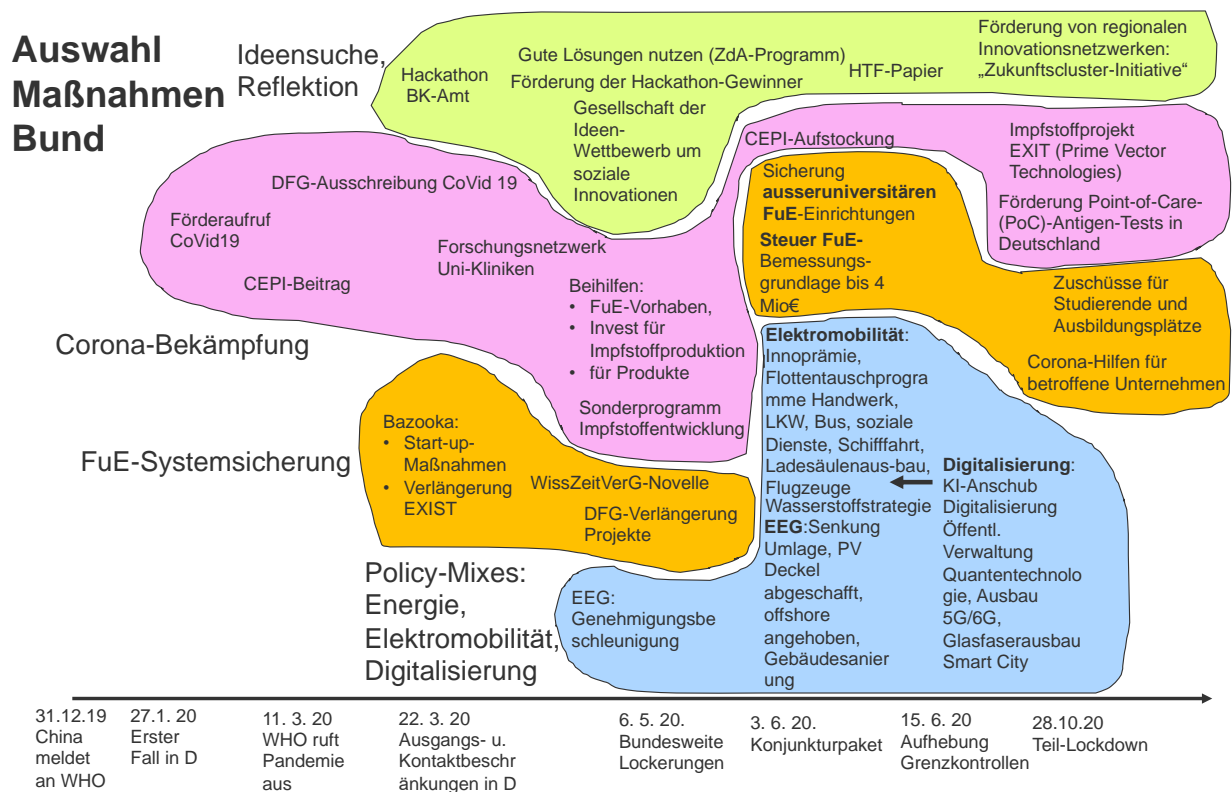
Auswahl Maßnahmen Bund

Ideensuche, Reflektion

Hackathon BK-Amt

Gute Lösungen nutzen (ZdA-Programm)

Förderung der Hackathon-Gewinner

HTF-Papier

Förderung von regionalen Innovationsnetzwerken: „Zukunftscluster-Initiative"

Gesellschaft der Ideen-Wettbewerb um soziale Innovationen

CEPI-Aufstockung

Impfstoffprojekt EXIT (Prime Vector Technologies)

Förderung Point-of-Care-(PoC)-Antigen-Tests in Deutschland

DFG-Ausschreibung CoVid 19

Förderaufruf CoVid19

CEPI-Beitrag

Forschungsnetzwerk Uni-Kliniken

Beihilfen:
• FuE-Vorhaben,
• Invest für Impfstoffproduktion
• für Produkte

Sonderprogramm Impfstoffentwicklung

Corona-Bekämpfung

Sicherung ausseruniversitären FuE-Einrichtungen

Steuer FuE-Bemessungsgrundlage bis 4 Mio€

Zuschüsse für Studierende und Ausbildungsplätze

Corona-Hilfen für betroffene Unternehmen

FuE-Systemsicherung

Bazooka:
• Start-up-Maßnahmen
• Verlängerung EXIST

WissZeitVerG-Novelle

DFG-Verlängerung Projekte

Elektromobilität: Innoprämie, Flottentauschprogramme Handwerk, LKW, Bus, soziale Dienste, Schifffahrt, Ladesäulenaus-bau, Flugzeuge Wasserstoffstrategie EEG:Senkung Umlage, PV Deckel abgeschafft, offshore angehoben, Gebäudesanierung

Digitalisierung: KI-Anschub Digitalisierung Öffentl. Verwaltung Quantentechnologie, Ausbau 5G/6G, Glasfaserausbau Smart City

Policy-Mixes: Energie, Elektromobilität, Digitalisierung

EEG: Genehmigungsbeschleunigung

31.12.19 China meldet an WHO

27.1. 20 Erster Fall in D

11. 3. 20 WHO ruft Pandemie aus

22. 3. 20 Ausgangs- u. Kontaktbeschränkungen in D

6. 5. 20. Bundesweite Lockerungen

3. 6. 20. Konjunkturpaket

15. 6. 20 Aufhebung Grenzkontrollen

28.10.20 Teil-Lockdown